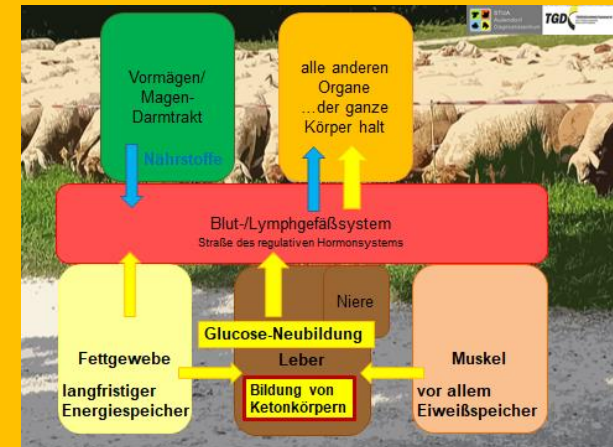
STUA Aulendorf Diagnostikzentrum

TGD

Vormägen/ Magen-Darmtrakt

Nährstoffe

alle anderen Organe ...der ganze Körper halt

Blut-/Lymphgefäßsystem
Straße des regulativen Hormonsystems

Fettgewebe

langfristiger Energiespeicher

Niere

Glucose-Neubildung

Leber

Bildung von Ketonkörpern

Muskel

vor allem Eiweißspeicher